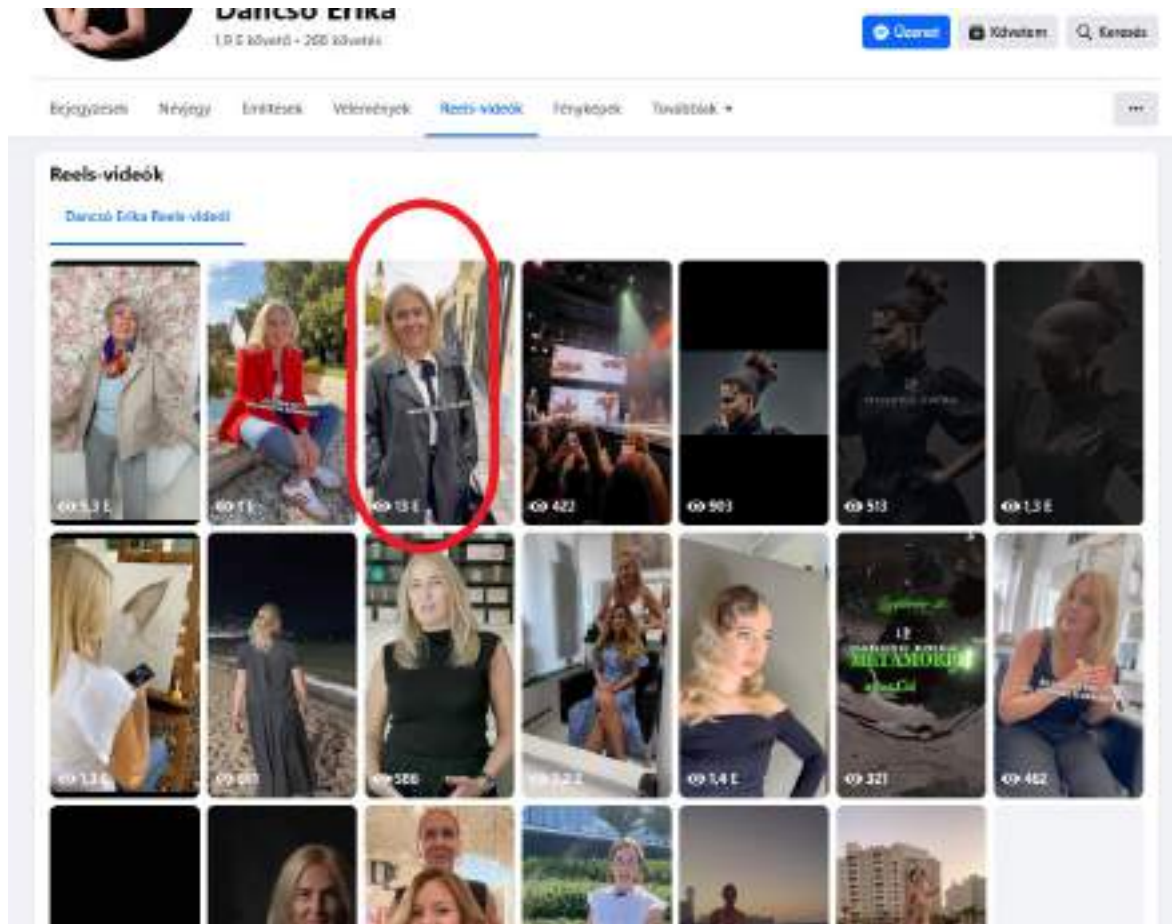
Dancsó Erika
1,9 E követő • 200 követés

Üzenet
Követem
Keresés

Bejegyzések
Névjegy
Említések
Vélemények
Reels-videók
Fényképek
Továbbiak ▾
...

Reels-videók
Dancsó Erika Reels-videói

5,3 E
11 E
13 E
422
903
513
1,3 E

1,3 E
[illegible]
586
2,2 E
1,4 E
321
462

METAMORF